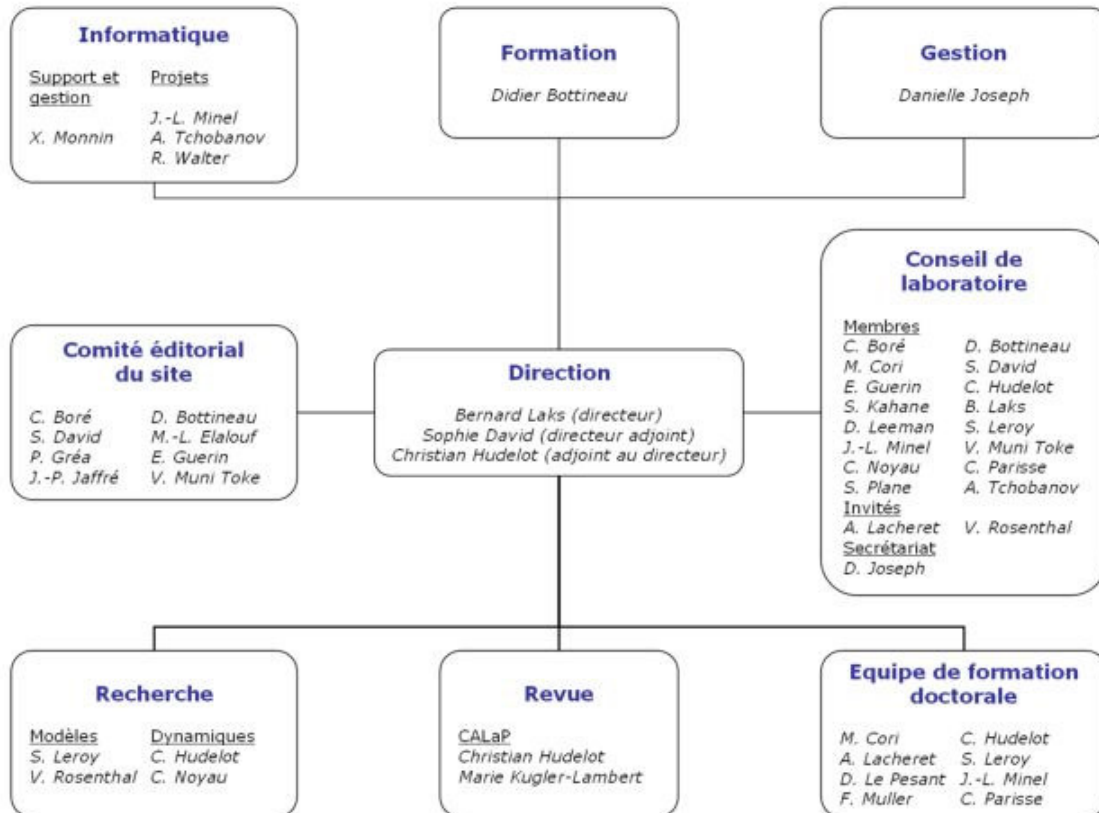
Informatique

Support et gestion
X. Monnin

Projets
J.-L. Minel
A. Tchobanov
R. Walter

Formation

Didier Bottineau

Gestion

Danielle Joseph

Conseil de laboratoire

Membres
C. Boré
M. Cori
E. Guerin
S. Kahane
D. Leeman
J.-L. Minel
C. Noyau
S. Plane

D. Bottineau
S. David
C. Hudelot
B. Laks
S. Leroy
V. Muni Toke
C. Parisse
A. Tchobanov

Invités
A. Lacheret
V. Rosenthal

Secrétariat
D. Joseph

Comité éditorial du site

C. Boré
S. David
P. Gréa
J.-P. Jaffré

D. Bottineau
M.-L. Elalouf
E. Guerin
V. Muni Toke

Direction

Bernard Laks (directeur)
Sophie David (directeur adjoint)
Christian Hudelot (adjoint au directeur)

Recherche

Modèles
S. Leroy
V. Rosenthal

Dynamiques
C. Hudelot
C. Noyau

Revue

CALaP
Christian Hudelot
Marie Kugler-Lambert

Equipe de formation doctorale

M. Cori
A. Lacheret
D. Le Pesant
F. Muller

C. Hudelot
S. Leroy
J.-L. Minel
C. Parisse